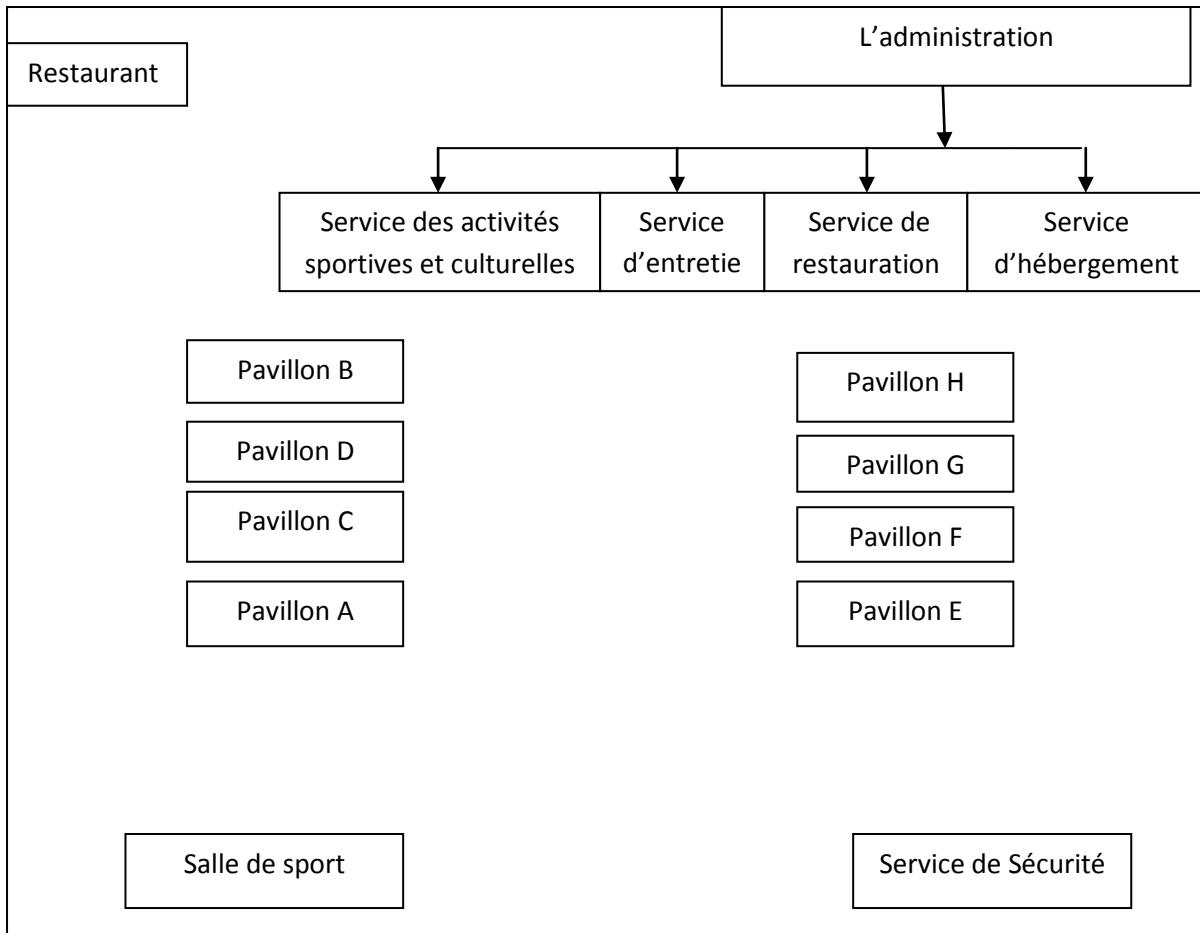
Restaurant

L’administration

Service des activités sportives et culturelles

Service d’entretie

Service de restauration

Service d’hébergement

Pavillon B

Pavillon D

Pavillon C

Pavillon A

Pavillon H

Pavillon G

Pavillon F

Pavillon E

Salle de sport

Service de Sécurité